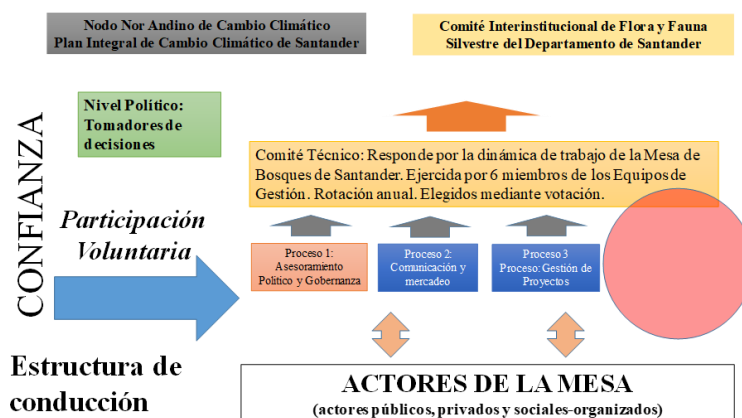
Nodo Nor Andino de Cambio Climático
Plan Integral de Cambio Climático de Santander

Comité Interinstitucional de Flora y Fauna Silvestre del Departamento de Santander

Nivel Político: Tomadores de decisiones

CONFIANZA

Comité Técnico: Responde por la dinámica de trabajo de la Mesa de Bosques de Santander. Ejercida por 6 miembros de los Equipos de Gestión. Rotación anual. Elegidos mediante votación.

Participación Voluntaria

Proceso 1: Asesoramiento Político y Gobernanza

Proceso 2: Comunicación y mercadeo

Proceso 3 Proceso: Gestión de Proyectos

Estructura de conducción

ACTORES DE LA MESA
(actores públicos, privados y sociales-organizados)